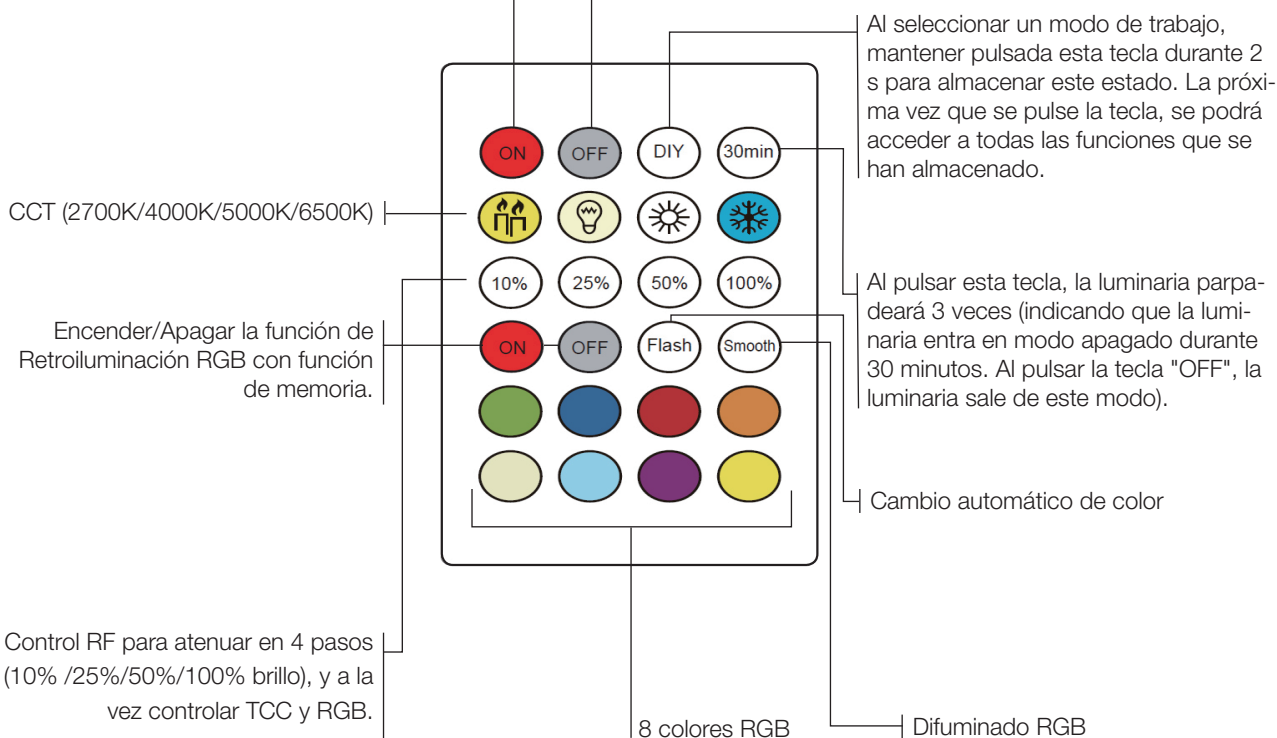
Al seleccionar un modo de trabajo, mantener pulsada esta tecla durante 2 s para almacenar este estado. La próxima vez que se pulse la tecla, se podrá acceder a todas las funciones que se han almacenado.

ON
OFF
DIY
30min

CCT (2700K/4000K/5000K/6500K)

10%
25%
50%
100%

Al pulsar esta tecla, la luminaria parpadeará 3 veces (indicando que la luminaria entra en modo apagado durante 30 minutos. Al pulsar la tecla "OFF", la luminaria sale de este modo).

Encender/Apagar la función de Retroiluminación RGB con función de memoria.

ON
OFF
Flash
Smooth

Cambio automático de color

Control RF para atenuar en 4 pasos (10% /25%/50%/100% brillo), y a la vez controlar TCC y RGB.

8 colores RGB

Difuminado RGB